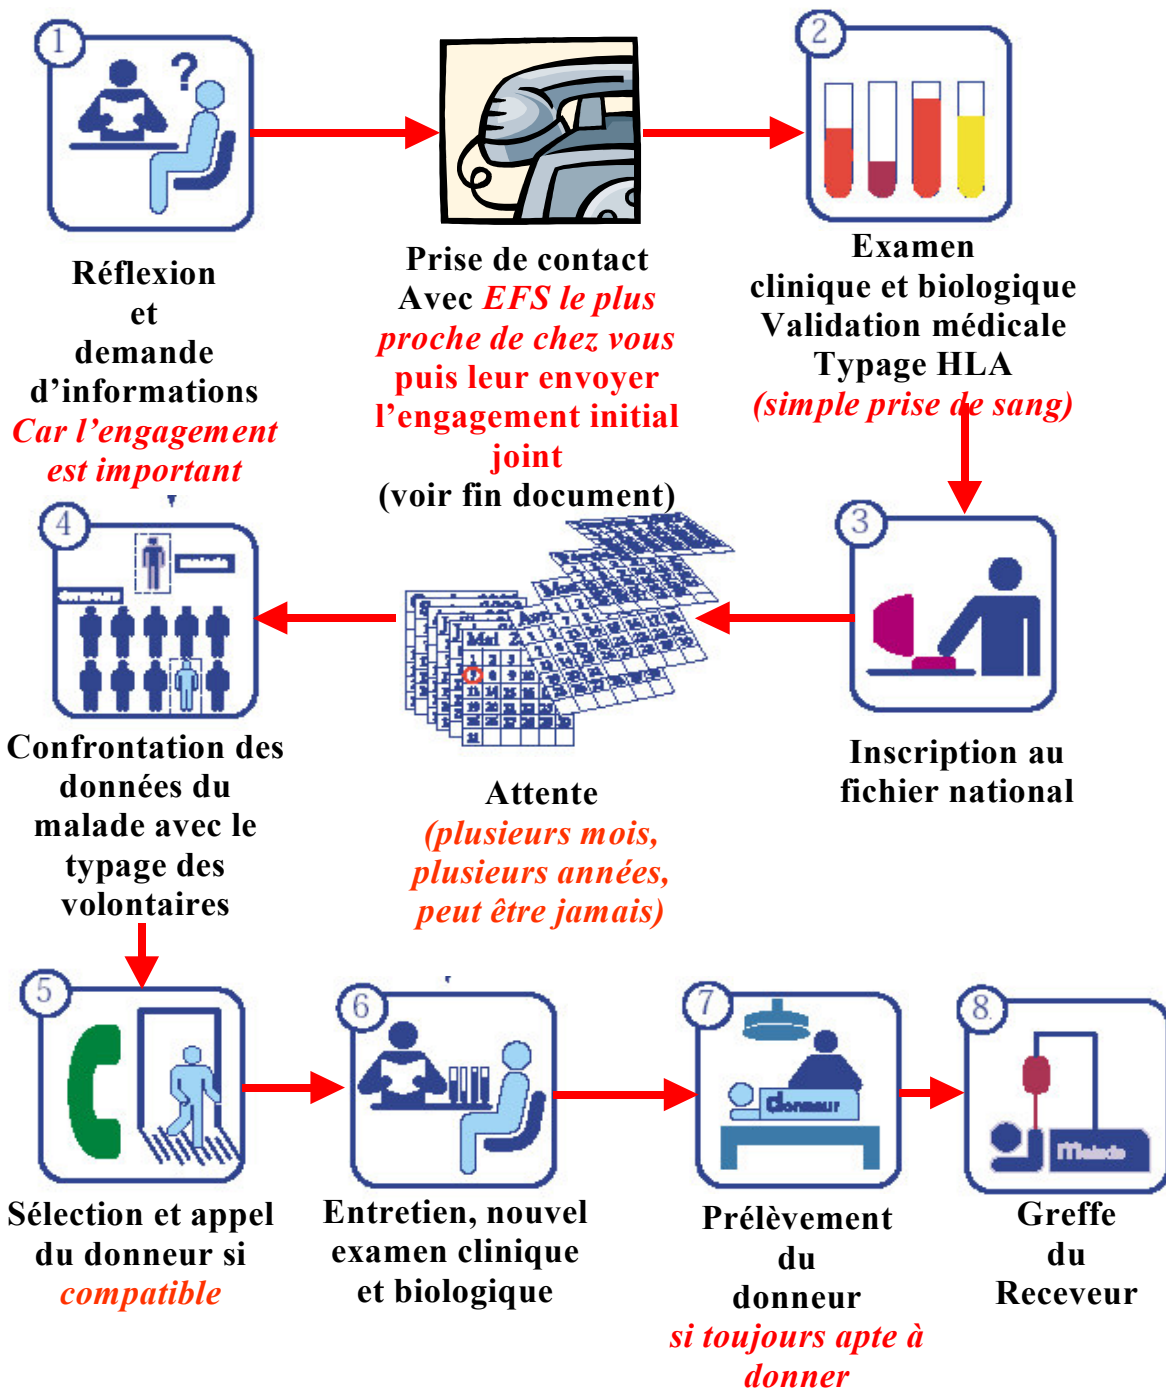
1

Réflexion et demande d'informations
Car l'engagement est important

Prise de contact Avec EFS le plus proche de chez vous puis leur envoyer l'engagement initial joint (voir fin document)

2

Examen clinique et biologique
Validation médicale
Typage HLA
(simple prise de sang)

3

Inscription au fichier national

Mai

Attente
(plusieurs mois, plusieurs années, peut être jamais)

4

Malade

Donneur

Confrontation des données du malade avec le typage des volontaires

5

Sélection et appel du donneur si compatible

6

Entretien, nouvel examen clinique et biologique

7

Donneur

Prélèvement du donneur
si toujours apte à donner

8

Malade

Greffe du Receveur